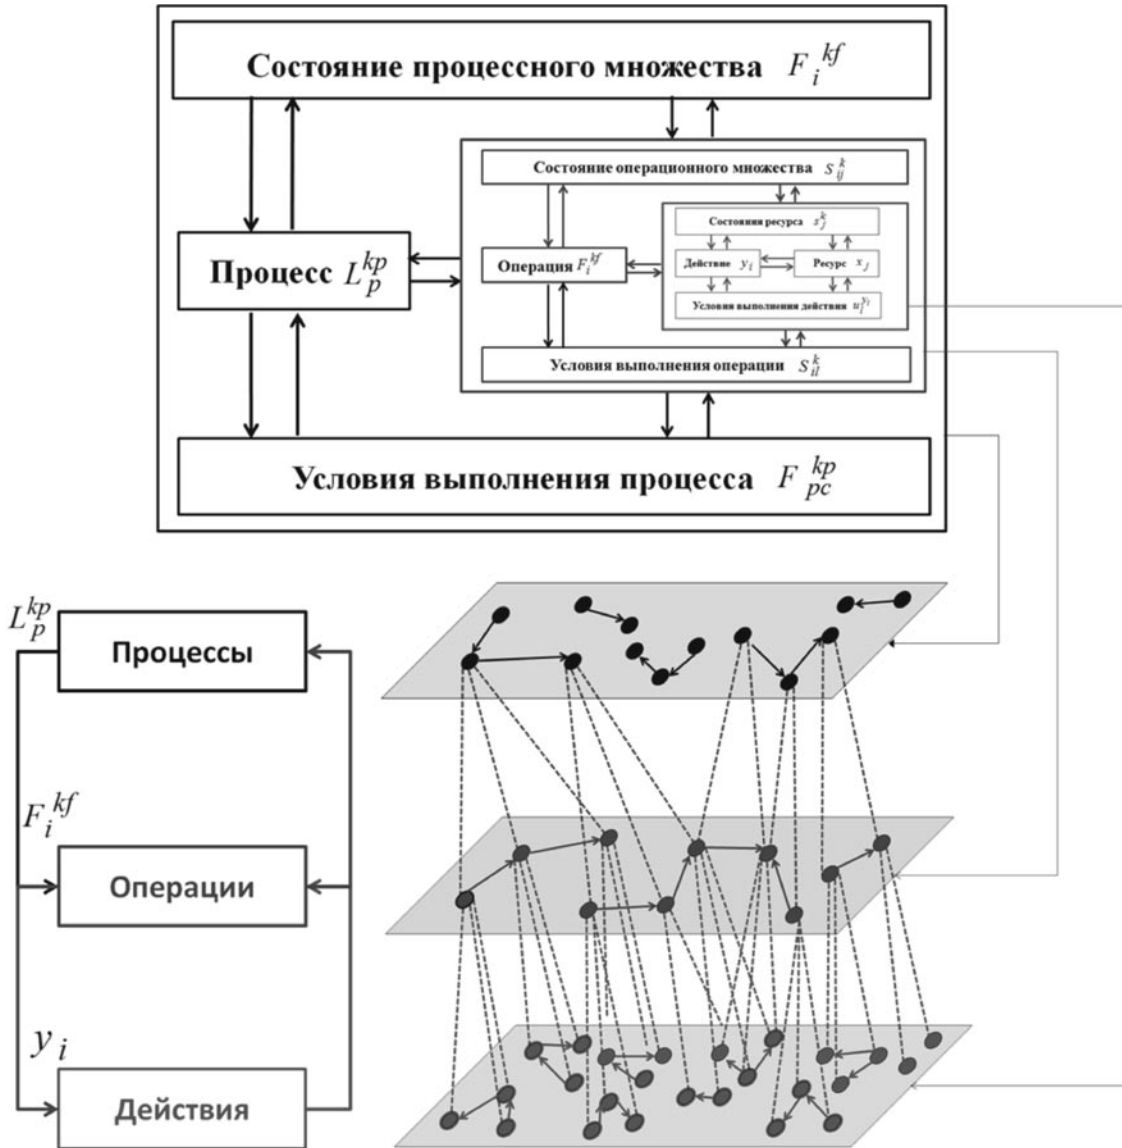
Состояние процессного множества $F_i^{kf}$

Состояние операционного множества $s_{ij}^k$

Состояния ресурса $s_j^k$

Процесс $L_p^{kp}$

Операция $F_i^{kf}$

Действие $y_i$

Ресурс $x_j$

Условия выполнения действия $u_l^{y_i}$

Условия выполнения операции $s_{il}^k$

Условия выполнения процесса $F_{pc}^{kp}$

$L_p^{kp}$

Процессы

$F_i^{kf}$

Операции

$y_i$

Действия